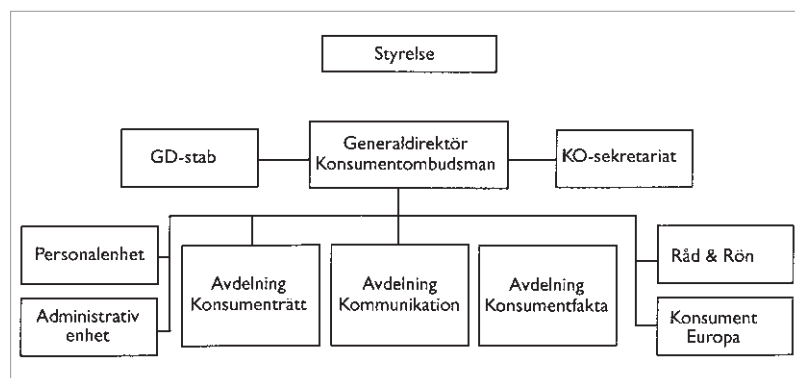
Styrelse

GD-stab

Generaldirektör Konsumentombudsman

KO-sekretariat

Personalenhet

Administrativ enhet

Avdelning Konsumenträtt

Avdelning Kommunikation

Avdelning Konsumentfakta

Råd & Rön

Konsument Europa